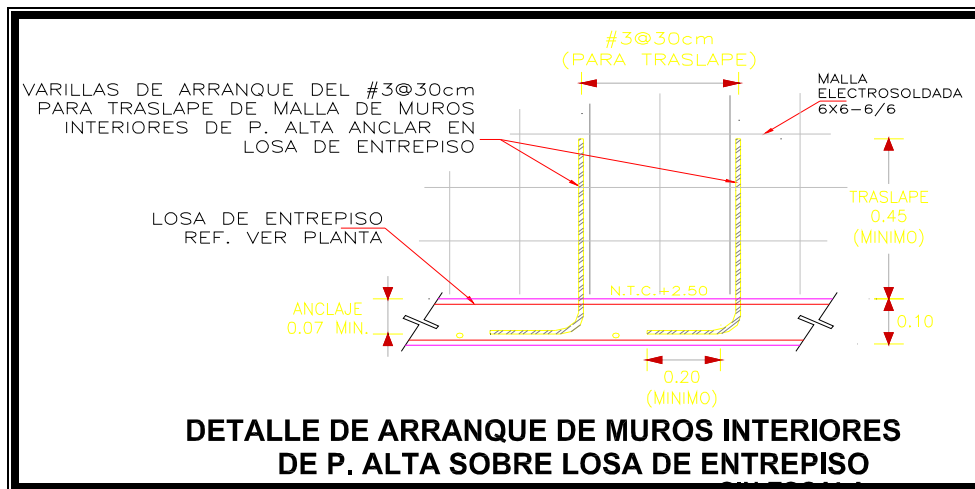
#3@30cm
(PARA TRASLAPE)

VARILLAS DE ARRANQUE DEL #3@30cm PARA TRASLAPE DE MALLA DE MUROS INTERIORES DE P. ALTA ANCLAR EN LOSA DE ENTREPISO

MALLA ELECTROSOLDADA 6X6-6/6

LOSA DE ENTREPISO REF. VER PLANTA

TRASLAPE 0.45 (MINIMO)

N.T.C.+2.50

ANCLAJE 0.07 MIN.

0.10

0.20 (MINIMO)

DETALLE DE ARRANQUE DE MUROS INTERIORES DE P. ALTA SOBRE LOSA DE ENTREPISO

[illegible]